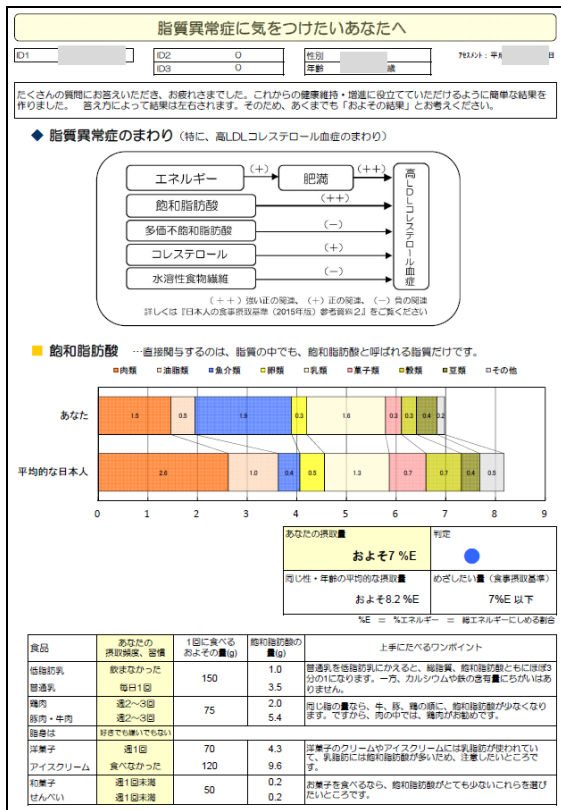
脂質異常症に気をつけたいあなたへ

| ID1 | | ID2 | 0 | 性別 | | アセスメント：平成 | 日 |
|---|---|---|---|---|---|---|---|
| | | ID3 | 0 | 年齢 | 歳 | | |

たくさんの質問にお答えいただき、お疲れさまでした。これからの健康維持・増進に役立てていただけるように簡単な結果を作りました。 答え方によって結果は左右されます。そのため、あくまでも「およその結果」とお考えください。

◆ 脂質異常症のまわり（特に、高LDLコレステロール血症のまわり）

エネルギー （＋） 肥満 （＋＋） 高LDLコレステロール血症
飽和脂肪酸 （＋＋）
多価不飽和脂肪酸 （－）
コレステロール （＋）
水溶性食物繊維 （－）

（＋＋）強い正の関連、（＋）正の関連、（－）負の関連
詳しくは『日本人の食事摂取基準（2015年版）参考資料2』をご覧ください

■ 飽和脂肪酸 …直接関与するのは、脂質の中でも、飽和脂肪酸と呼ばれる脂質だけです。

■肉類 ■油脂類 ■魚介類 ■卵類 ■乳類 ■菓子類 ■穀類 ■豆類 ■その他

あなた 1.5 0.5 1.9 0.3 1.6 0.3 0.3 0.4 0.2
平均的な日本人 2.6 1.0 0.4 0.5 1.3 0.7 0.7 0.4 0.5

0 1 2 3 4 5 6 7 8 9

| あなたの摂取量 | 判定 |
|---|---|
| およそ7 %E | |
| 同じ性・年齢の平均的な摂取量 | めざしたい量（食事摂取基準） |
| およそ8.2 %E | 7%E 以下 |

%E ＝ %エネルギー ＝ 総エネルギーにしめる割合

| 食品 | あなたの摂取頻度、習慣 | 1回に食べるおよその量(g) | 飽和脂肪酸の量(g) | 上手にたべるワンポイント |
|---|---|---|---|---|
| 低脂肪乳 | 飲まなかった | 150 | 1.0 | 普通乳を低脂肪乳にかえると、総脂質、飽和脂肪酸ともにほぼ3分の1になります。一方、カルシウムや鉄の含有量にちがいはありません。 |
| 普通乳 | 毎日1回 | | 3.5 | |
| 鶏肉 | 週2～3回 | 75 | 2.0 | 同じ脂の量なら、牛、豚、鶏の順に、飽和脂肪酸が少なくなります。ですから、肉の中では、鶏肉がお勧めです。 |
| 豚肉・牛肉 | 週2～3回 | | 5.4 | |
| 脂身は | 好きでも嫌いでもない | | | |
| 洋菓子 | 週1回 | 70 | 4.3 | 洋菓子のクリームやアイスクリームには乳脂肪が使われていて、乳脂肪には飽和脂肪酸が多いため、注意したいところです。 |
| アイスクリーム | 食べなかった | 120 | 9.6 | |
| 和菓子 | 週1回未満 | 50 | 0.2 | お菓子を食べるなら、飽和脂肪酸がとても少ないこれらを選びたいところです。 |
| せんべい | 週1回未満 | | 0.2 | |